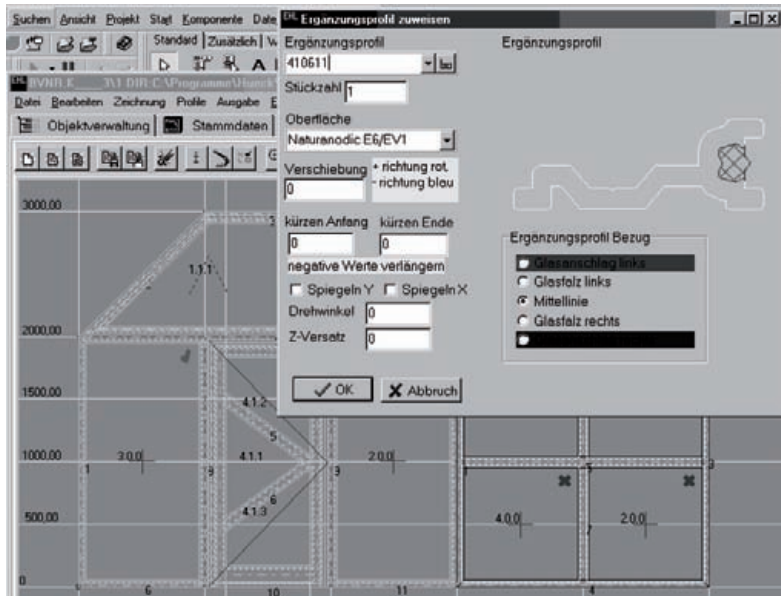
Suchen Ansicht Projekt Start Komponente Date
Standard Zusätzlich
BVNR E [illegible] 3\1 DIR C:\Programme\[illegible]
Datei Bearbeiten Zeichnung Profile Ausgabe E
Objektverwaltung Stammdaten

Ergänzungsprofil zuweisen
Ergänzungsprofil
410611
Stückzahl 1
Oberfläche
Naturanodic E6/EV1
Verschiebung
0
+ richtung rot,
- richtung blau
kürzen Anfang
0
kürzen Ende
0
negative Werte verlängern
Spiegeln Y
Spiegeln X
Drehwinkel 0
Z-Versatz 0
✓ OK
✗ Abbruch

Ergänzungsprofil

Ergänzungsprofil Bezug
Glasanschlag links
Glasfalz links
Mittellinie
Glasfalz rechts

3000,00
2000,00
1500,00
1000,00
500,00
0
1.1.1
4.1.2
5
4.1.1
6
4.1.3
3.0.0
2.0.0
4.0.0
2.0.0
1
3
6
10
11
4